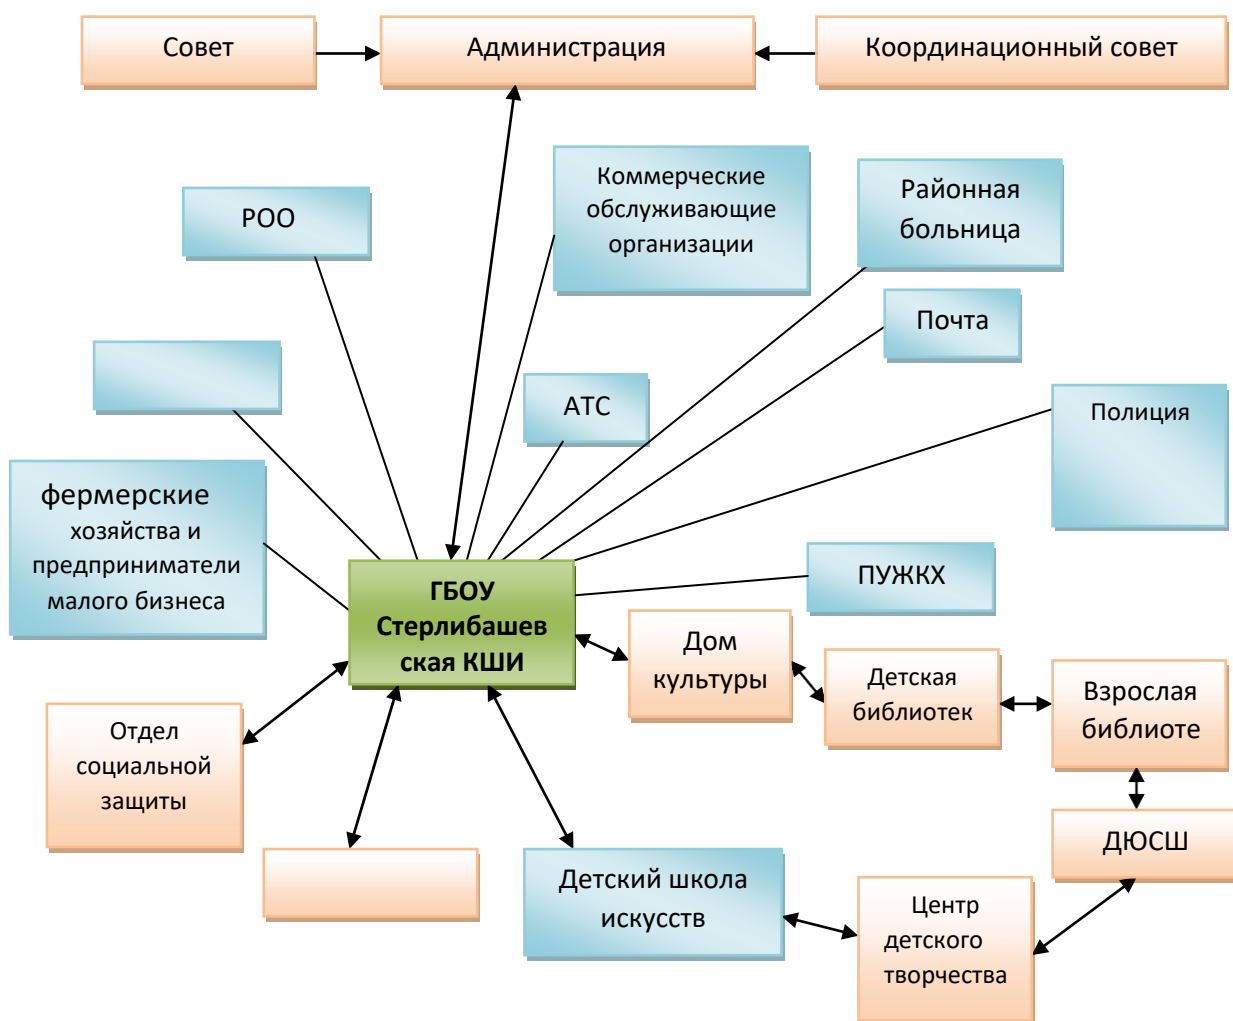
Совет

Администрация

Координационный совет

РОО

Коммерческие обслуживающие организации

Районная больница

Почта

АТС

Полиция

фермерские хозяйства и предприниматели малого бизнеса

ГБОУ Стерлибашевская КШИ

ПУЖКХ

Дом культуры

Детская библиотек

Взрослая библиоте

Отдел социальной защиты

ДЮСШ

Детский школа искусств

Центр детского творчества